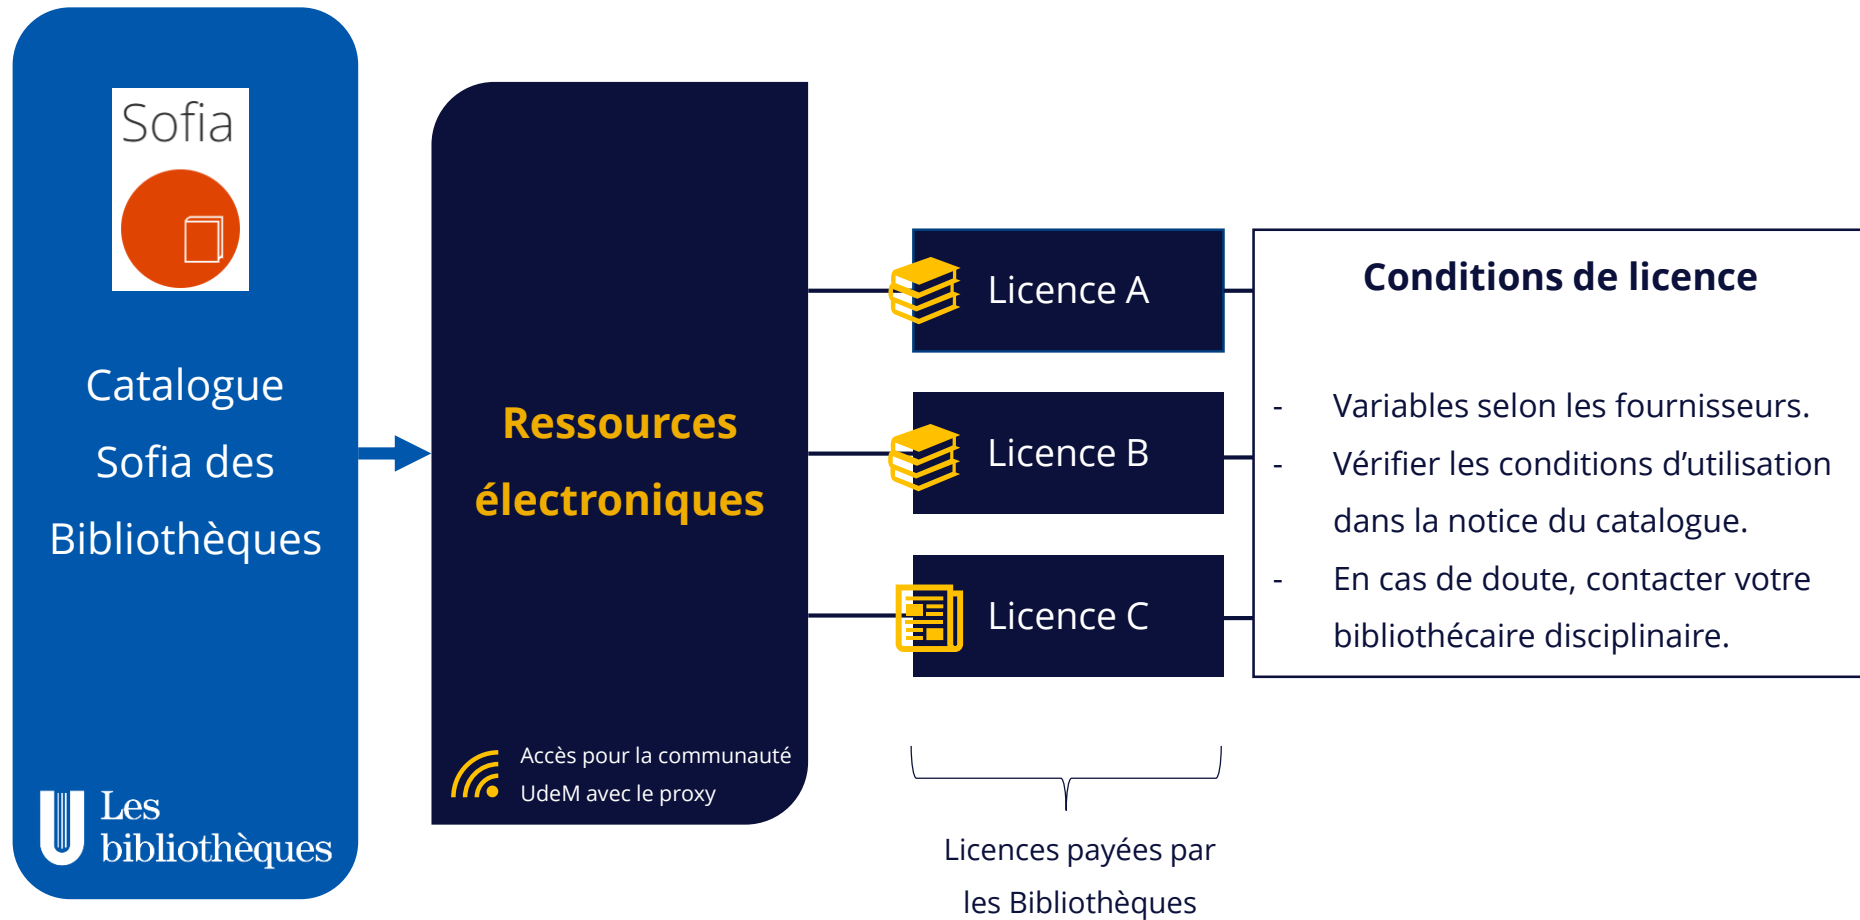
Sofia

Catalogue Sofia des Bibliothèques

Les bibliothèques

Ressources électroniques

Accès pour la communauté UdeM avec le proxy

Licence A

Licence B

Licence C

Licences payées par les Bibliothèques

Conditions de licence

- Variables selon les fournisseurs.
- Vérifier les conditions d'utilisation dans la notice du catalogue.
- En cas de doute, contacter votre bibliothécaire disciplinaire.